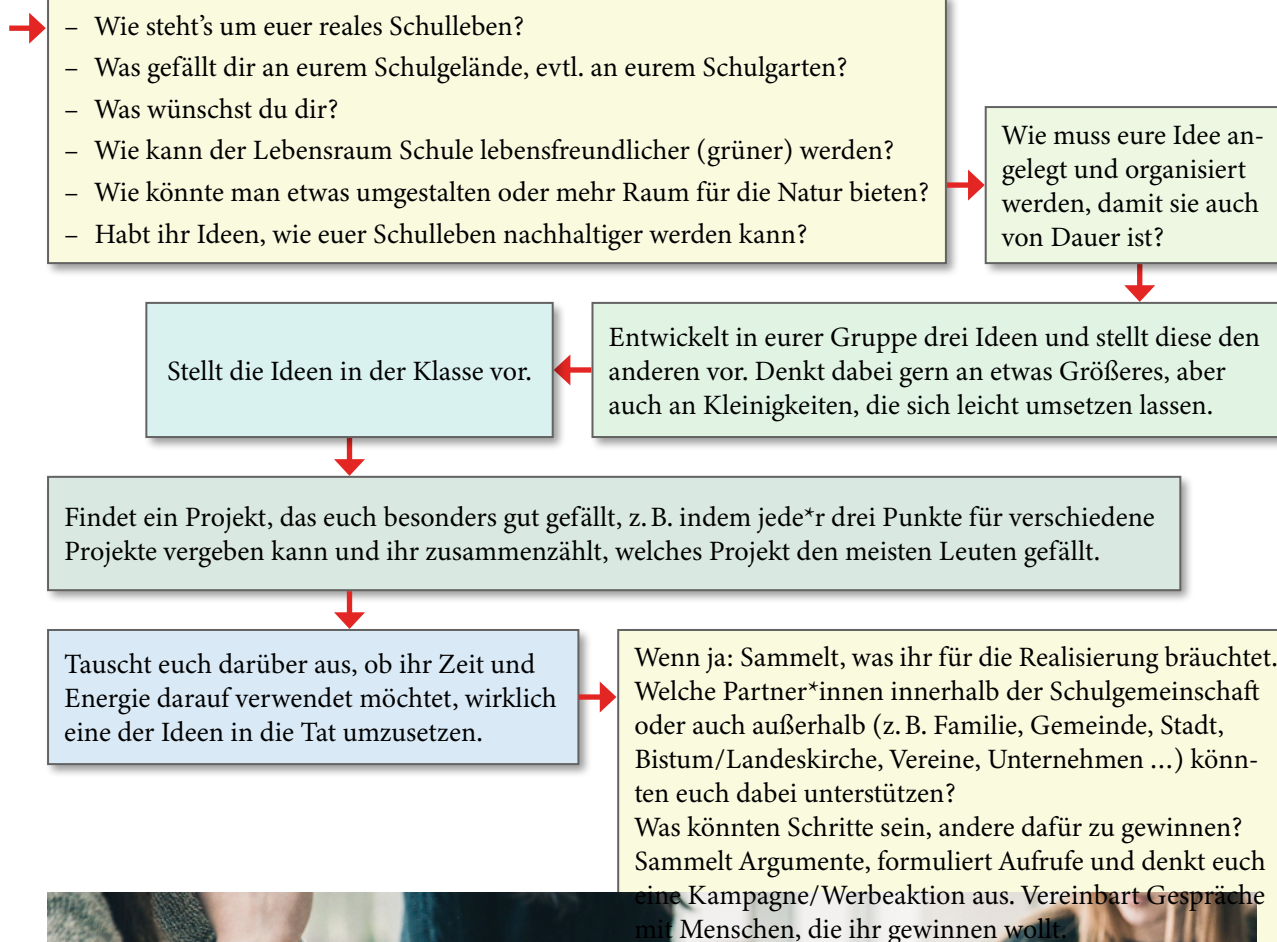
– Wie steht's um euer reales Schulleben?
– Was gefällt dir an eurem Schulgelände, evtl. an eurem Schulgarten?
– Was wünschst du dir?
– Wie kann der Lebensraum Schule lebensfreundlicher (grüner) werden?
– Wie könnte man etwas umgestalten oder mehr Raum für die Natur bieten?
– Habt ihr Ideen, wie euer Schulleben nachhaltiger werden kann?

Wie muss eure Idee angelegt und organisiert werden, damit sie auch von Dauer ist?

Entwickelt in eurer Gruppe drei Ideen und stellt diese den anderen vor. Denkt dabei gern an etwas Größeres, aber auch an Kleinigkeiten, die sich leicht umsetzen lassen.

Stellt die Ideen in der Klasse vor.

Findet ein Projekt, das euch besonders gut gefällt, z. B. indem jede*r drei Punkte für verschiedene Projekte vergeben kann und ihr zusammenzählt, welches Projekt den meisten Leuten gefällt.

Tauscht euch darüber aus, ob ihr Zeit und Energie darauf verwendet möchtet, wirklich eine der Ideen in die Tat umzusetzen.

Wenn ja: Sammelt, was ihr für die Realisierung bräuchtet. Welche Partner*innen innerhalb der Schulgemeinschaft oder auch außerhalb (z. B. Familie, Gemeinde, Stadt, Bistum/Landeskirche, Vereine, Unternehmen …) könnten euch dabei unterstützen?
Was könnten Schritte sein, andere dafür zu gewinnen? Sammelt Argumente, formuliert Aufrufe und denkt euch eine Kampagne/Werbeaktion aus. Vereinbart Gespräche mit Menschen, die ihr gewinnen wollt.